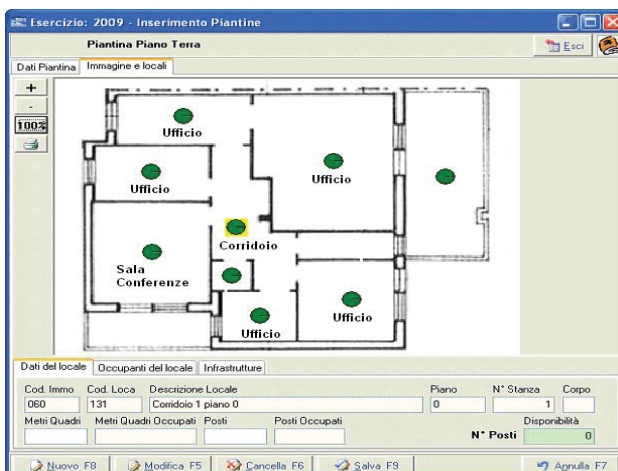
Esercizio: 2009 - Inserimento Piantine

Piantina Piano Terra

Esci

Dati Piantina | Immagine e locali

+
-
100%

Ufficio
Ufficio
Ufficio
Corridoio
Sala Conferenze
Ufficio
Ufficio

Dati del locale | Occupanti del locale | Infrastrutture

| Cod. Immo | Cod. Loca | Descrizione Locale | Piano | N° Stanza | Corpo |
|---|---|---|---|---|---|
| 060 | 131 | Corridoio 1 piano 0 | 0 | 1 | |

| Metri Quadri | Metri Quadri Occupati | Posti | Posti Occupati | N° Posti | Disponibilità |
|---|---|---|---|---|---|
| | | | | | 0 |

Nuovo F8 | Modifica F5 | Cancella F6 | Salva F9 | Annulla F7